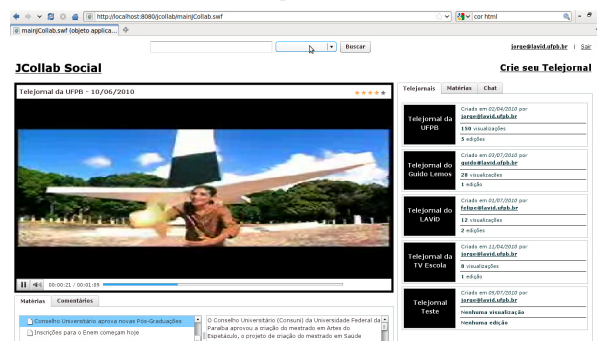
http://localhost:8080/jcollab/mainJCollab.swf
cor html
mainJCollab.swf (objeto aplica...
Buscar
jorge@lavid.ufpb.br | Sair
JCollab Social
Crie seu Telejornal
Telejornal da UFPB - 10/06/2010
00:00:21 / 00:01:08
Telejornais
Matérias
Chat
Telejornal da UFPB
Criada em 02/04/2010 por
jorge@lavid.ufpb.br
150 visualizações
5 edições
Telejornal do Guido Lemos
Criada em 03/07/2010 por
guido@lavid.ufpb.br
20 visualizações
1 edição
Telejornal do LAVID
Criada em 01/07/2010 por
felipe@lavid.ufpb.br
12 visualizações
2 edições
Telejornal da TV Escola
Criada em 11/04/2010 por
jorge@lavid.ufpb.br
0 visualizações
1 edição
Telejornal Teste
Criada em 09/07/2010 por
jorge@lavid.ufpb.br
Nenhuma visualização
Nenhuma edição
Matérias
Comentários
Conselho Universitário aprova novas Pós-Graduações
Inscrições para o Enem começam hoje
O Conselho Universitário (Consuni) da Universidade Federal da Paraíba aprovou a criação do mestrado em Artes do Espetáculo, o projeto de criação do mestrado em Saúde